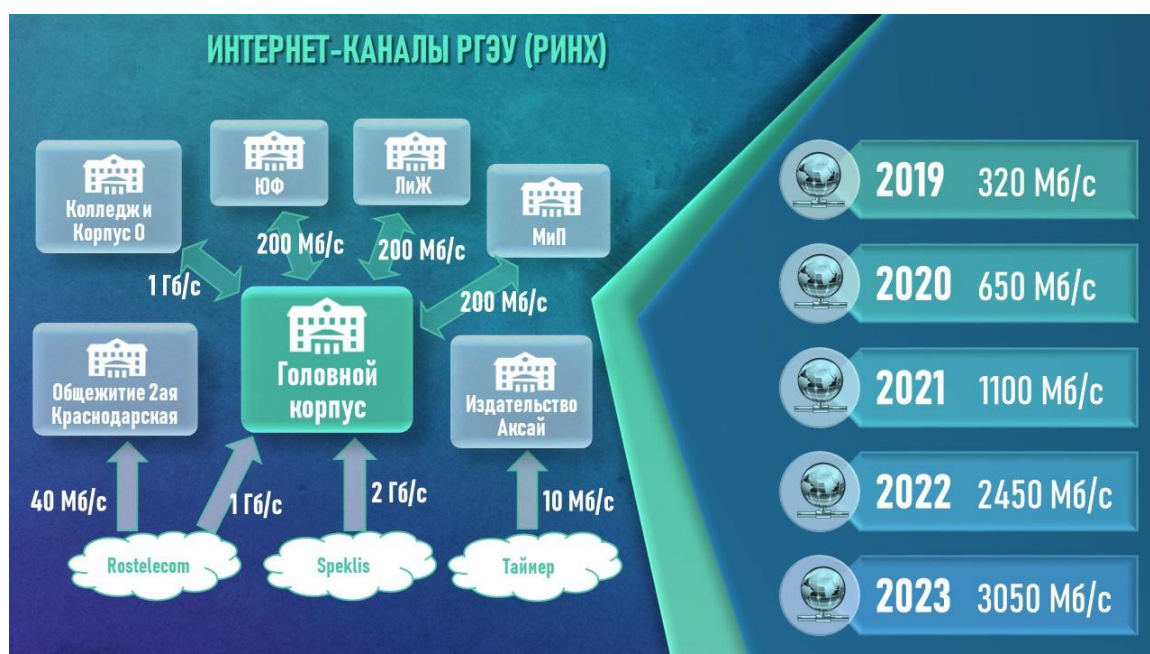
ИНТЕРНЕТ-КАНАЛЫ РГЭУ (РИНХ)

Колледж и Корпус О

ЮФ

ЛиЖ

МиП

200 Мб/с

200 Мб/с

1 Гб/с

200 Мб/с

Общежитие 2ая Краснодарская

Головной корпус

Издательство Аксай

40 Мб/с

1 Гб/с

2 Гб/с

10 Мб/с

Rostelecom

Speklis

Таймер

2019 320 Мб/с

2020 650 Мб/с

2021 1100 Мб/с

2022 2450 Мб/с

2023 3050 Мб/с